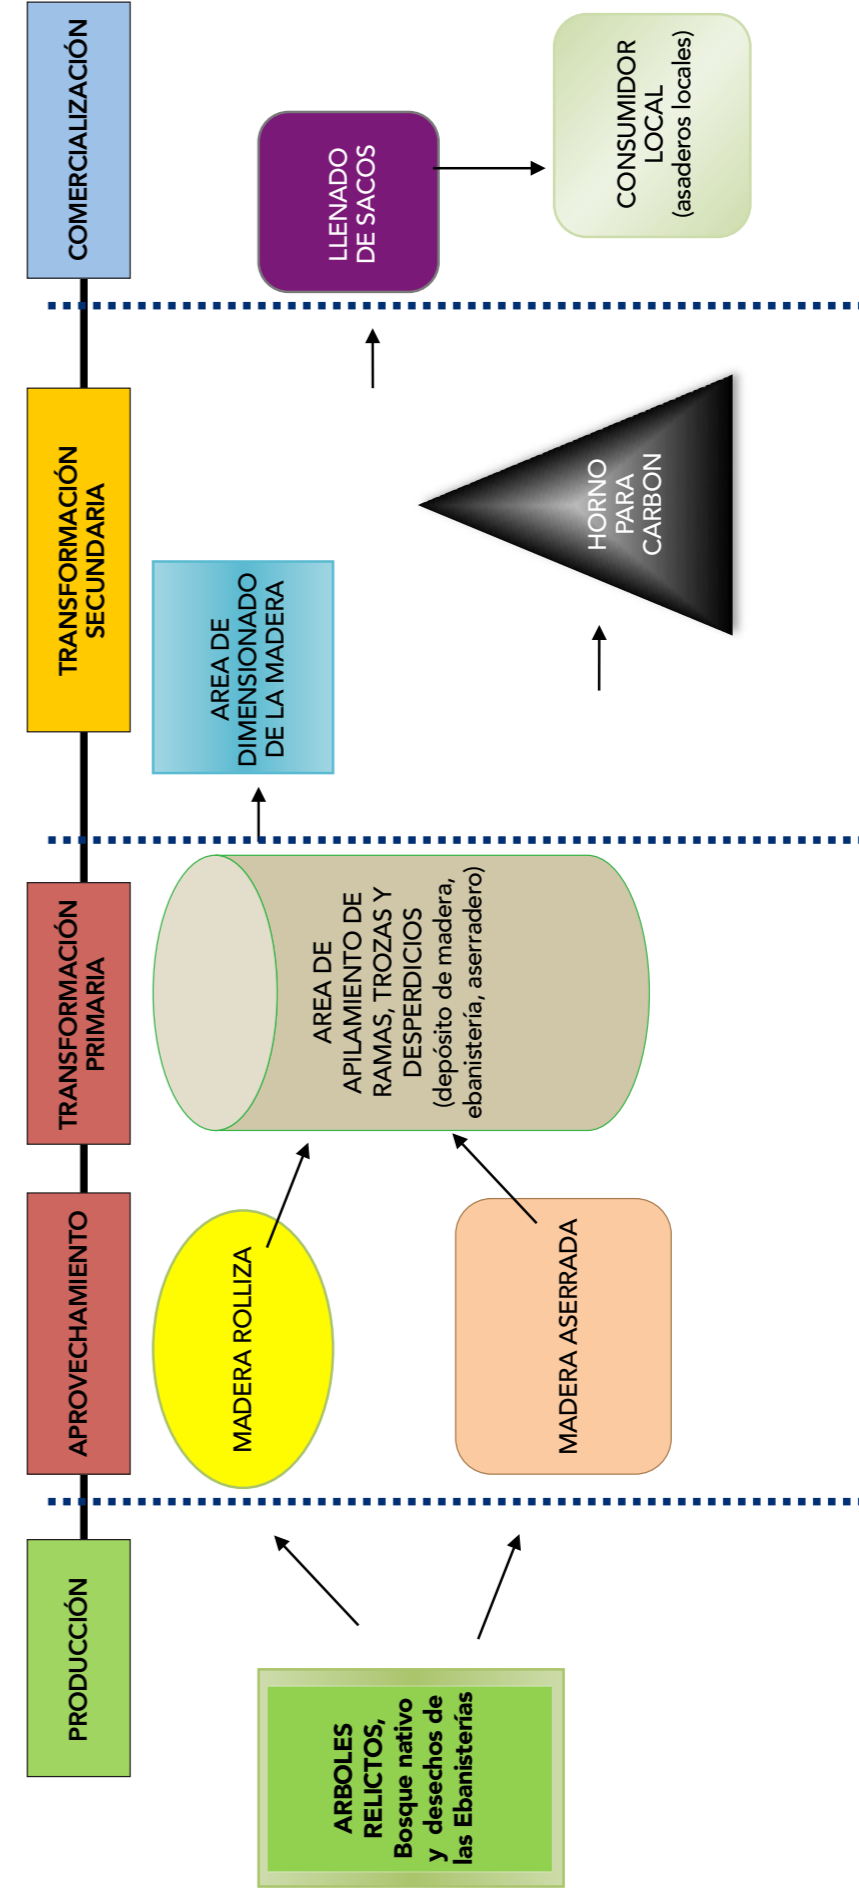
PRODUCCIÓN

APROVECHAMIENTO

TRANSFORMACIÓN PRIMARIA

TRANSFORMACIÓN SECUNDARIA

COMERCIALIZACIÓN

ARBOLES RELICTOS, Bosque nativo y desechos de las Ebanisterías

MADERA ROLLIZA

MADERA ASERRADA

AREA DE APILAMIENTO DE RAMAS, TROZAS Y DESPERDICIOS (depósito de madera, ebanistería, aserradero)

AREA DE DIMENSIONADO DE LA MADERA

HORNO PARA CARBON

LLENADO DE SACOS

CONSUMIDOR LOCAL (asaderos locales)